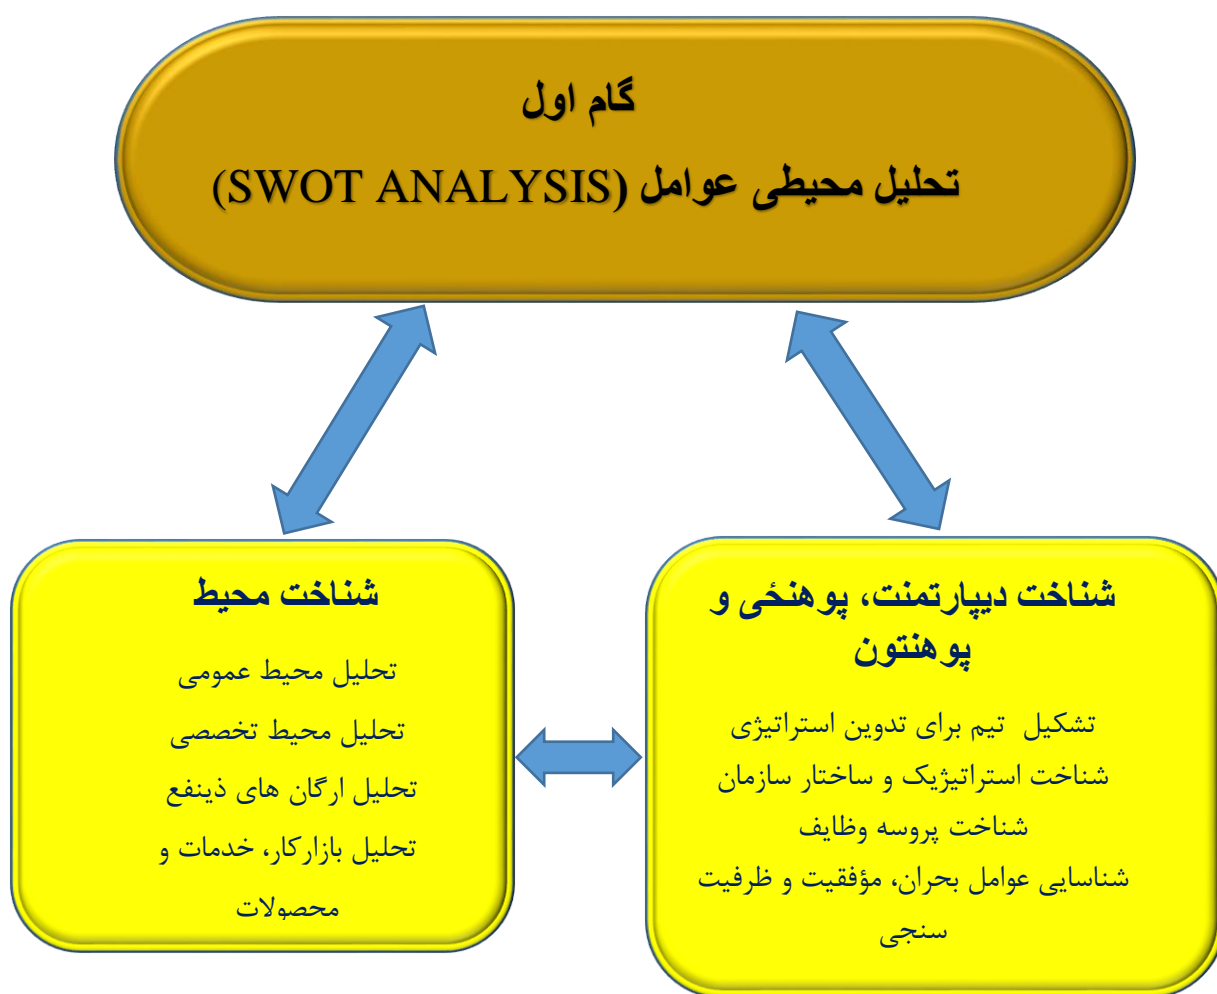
گام اول

تحلیل محیطی عوامل (SWOT ANALYSIS)

شناخت دیپارتمنت، پوهنځی و پوهنتون

تشکیل تیم برای تدوین استراتیژی
شناخت استراتیژیک و ساختار سازمان
شناخت پروسه وظایف
شناسایی عوامل بحران، مؤفقیت و ظرفیت سنجی

شناخت محیط

تحلیل محیط عمومی
تحلیل محیط تخصصی
تحلیل ارگان های ذینفع
تحلیل بازارکار، خدمات و محصولات